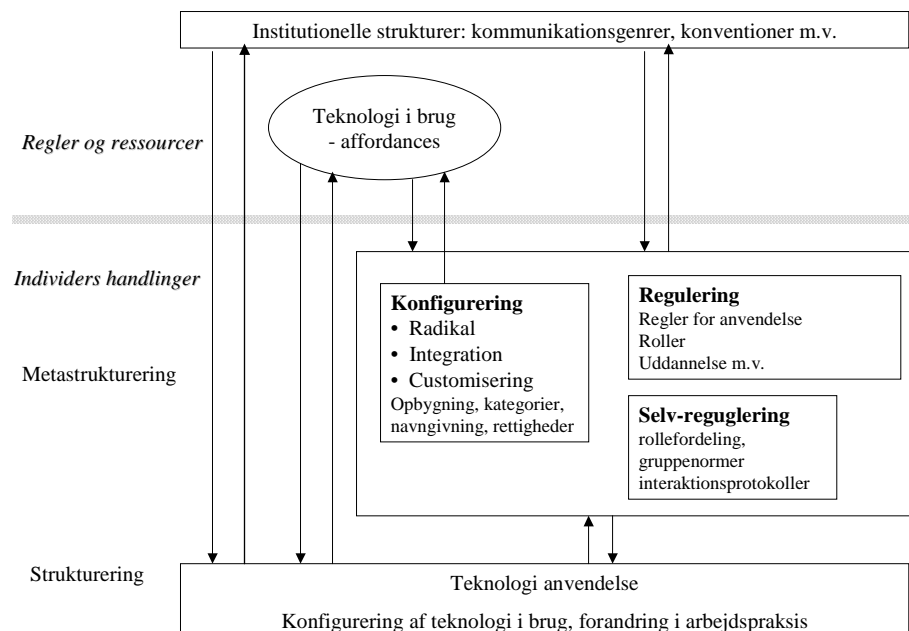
Institutionelle strukturer: kommunikationsgenrer, konventioner m.v.

Teknologi i brug - affordances

*Regler og ressourcer*

*Individers handlinger*

Metastrukturering

**Konfigurering**
• Radikal
• Integration
• Customisering
Opbygning, kategorier, navngivning, rettigheder

**Regulering**
Regler for anvendelse
Roller
Uddannelse m.v.

**Selv-reguglering**
rollefordeling, gruppenormer interaktionsprotokoller

Strukturering

Teknologi anvendelse

Konfigurering af teknologi i brug, forandring i arbejdspraksis